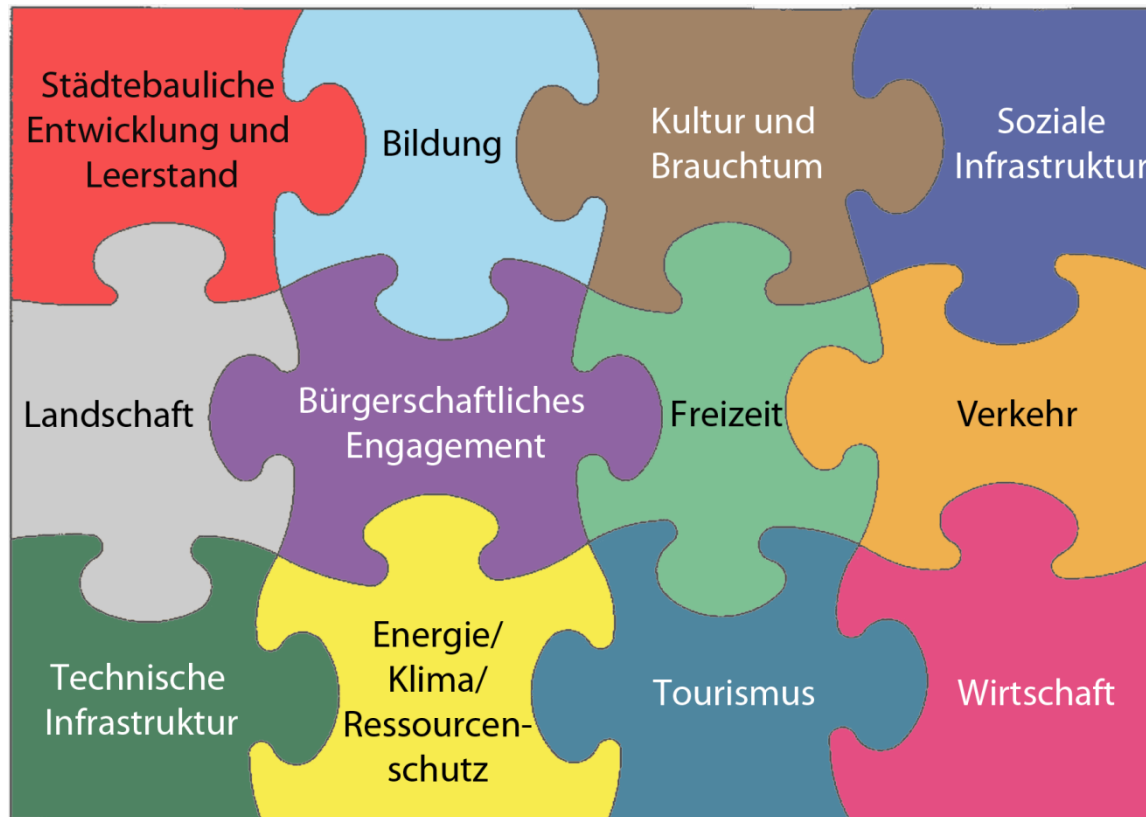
Städtebauliche Entwicklung und Leerstand

Bildung

Kultur und Brauchtum

Soziale Infrastruktur

Landschaft

Bürgerschaftliches Engagement

Freizeit

Verkehr

Technische Infrastruktur

Energie/ Klima/ Ressourcenschutz

Tourismus

Wirtschaft